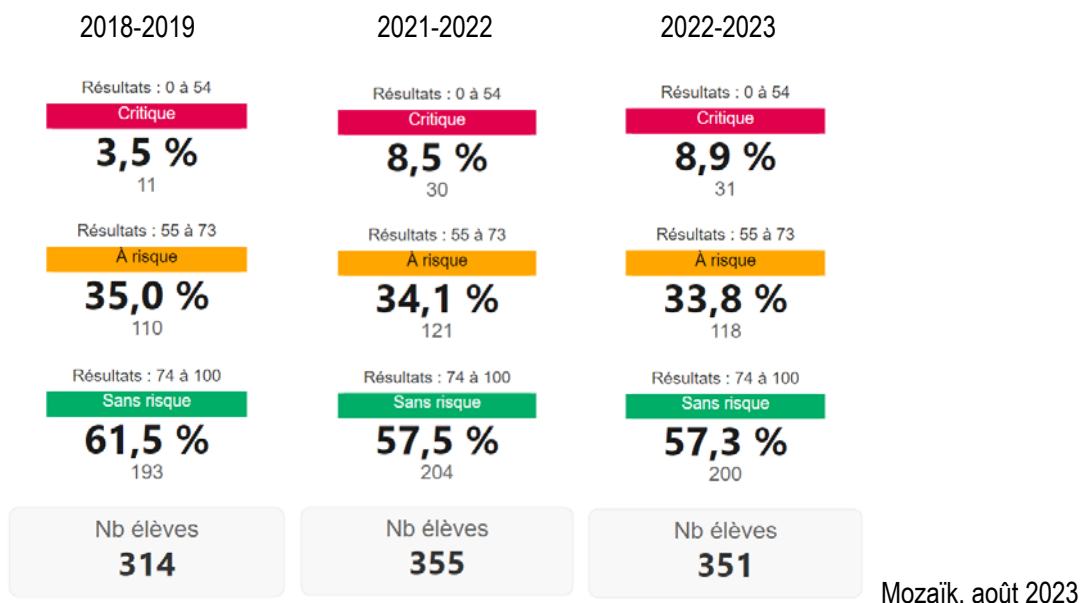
2018-2019

Résultats : 0 à 54
Critique
3,5 %
11

Résultats : 55 à 73
À risque
35,0 %
110

Résultats : 74 à 100
Sans risque
61,5 %
193

Nb élèves
314

2021-2022

Résultats : 0 à 54
Critique
8,5 %
30

Résultats : 55 à 73
À risque
34,1 %
121

Résultats : 74 à 100
Sans risque
57,5 %
204

Nb élèves
355

2022-2023

Résultats : 0 à 54
Critique
8,9 %
31

Résultats : 55 à 73
À risque
33,8 %
118

Résultats : 74 à 100
Sans risque
57,3 %
200

Nb élèves
351

Mozaïk. août 2023